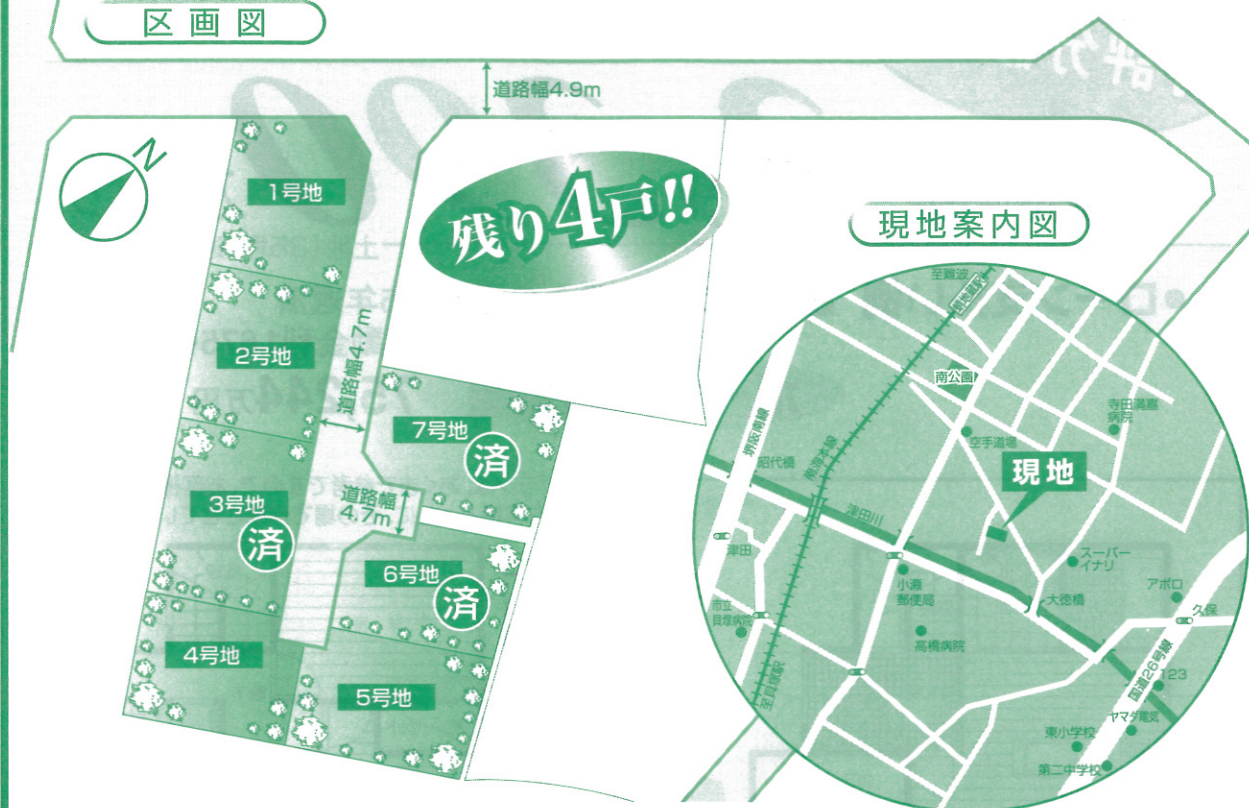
区画図

道路幅4.9m

N

1号地

2号地

3号地
済

4号地

5号地

6号地
済

7号地
済

道路幅4.7m

道路幅
4.7m

残り4戸!!

現地案内図

至難波
南公園
寺田満嘉病院
空手道場
現地
堺阪南線
昭代橋
南海本線
津田川
津田
スーパーイナリ
アポロ
小瀬郵便局
大徳橋
久保
市立貝塚病院
高橋病院
国道26号線
123
至貝塚駅
ヤマダ電気
東小学校
第二中学校